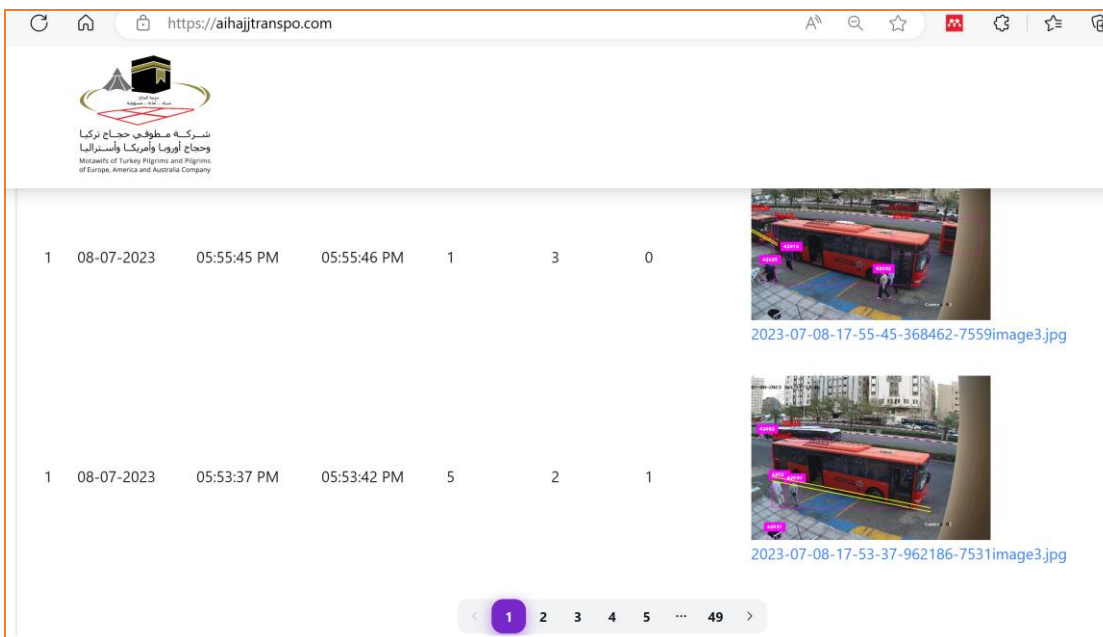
https://aihajjtranspo.com

شـركـة مـطوفـي حجـاج تركيا
وحجاج أوروبا وأمريكـا وأسـتراليا
Motawifs of Turkey Pilgrims and Pilgrims of Europe, America and Australia Company

| | | | | | | | |
|---|---|---|---|---|---|---|---|
| 1 | 08-07-2023 | 05:55:45 PM | 05:55:46 PM | 1 | 3 | 0 | 2023-07-08-17-55-45-368462-7559image3.jpg |
| 1 | 08-07-2023 | 05:53:37 PM | 05:53:42 PM | 5 | 2 | 1 | 2023-07-08-17-53-37-962186-7531image3.jpg |

‹ 1 2 3 4 5 ··· 49 ›